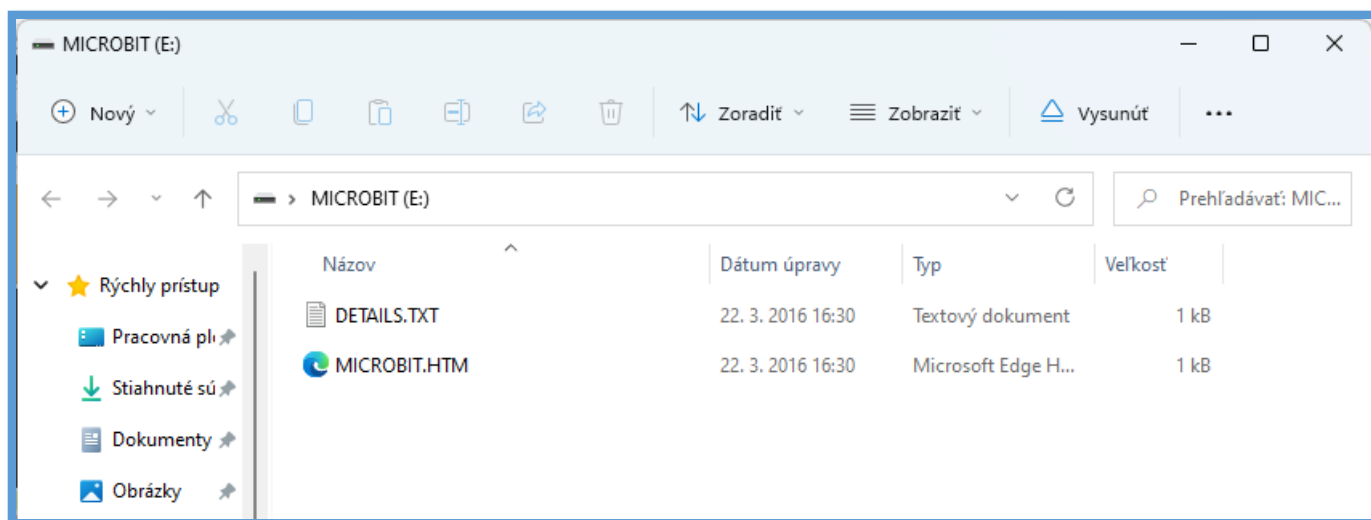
MICROBIT (E:)

Nový

Zoradiť

Zobraziť

Vysunúť

...

MICROBIT (E:)

Prehľadávať: MIC...

Rýchly prístup

Pracovná pl

Stiahnuté sú

Dokumenty

Obrázky

| Názov | Dátum úpravy | Typ | Veľkosť |
|---|---|---|---|
| DETAILS.TXT | 22. 3. 2016 16:30 | Textový dokument | 1 kB |
| MICROBIT.HTM | 22. 3. 2016 16:30 | Microsoft Edge H... | 1 kB |